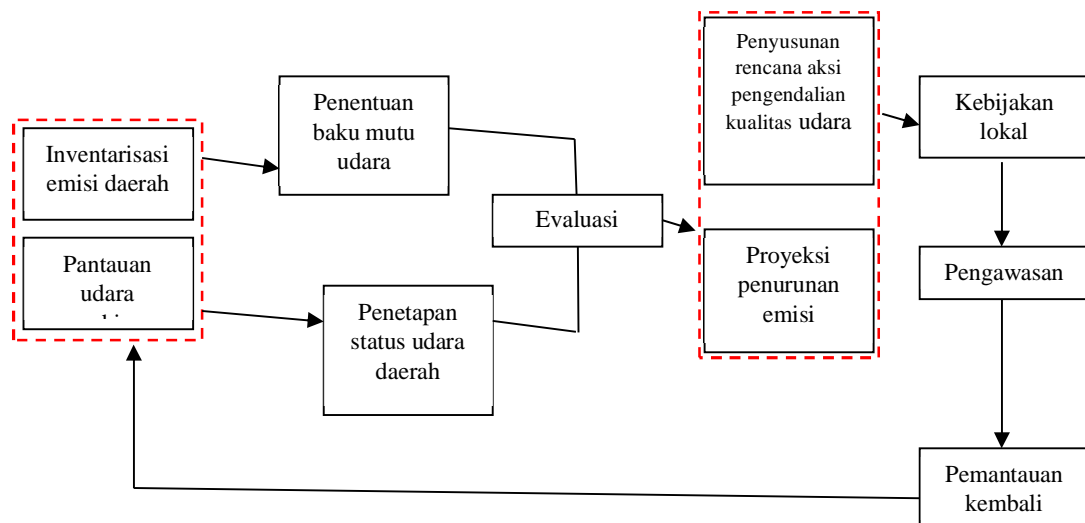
Inventarisasi emisi daerah

Pantauan udara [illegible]

Penentuan baku mutu udara

Penetapan status udara daerah

Evaluasi

Penyusunan rencana aksi pengendalian kualitas udara

Proyeksi penurunan emisi

Kebijakan lokal

Pengawasan

Pemantauan kembali